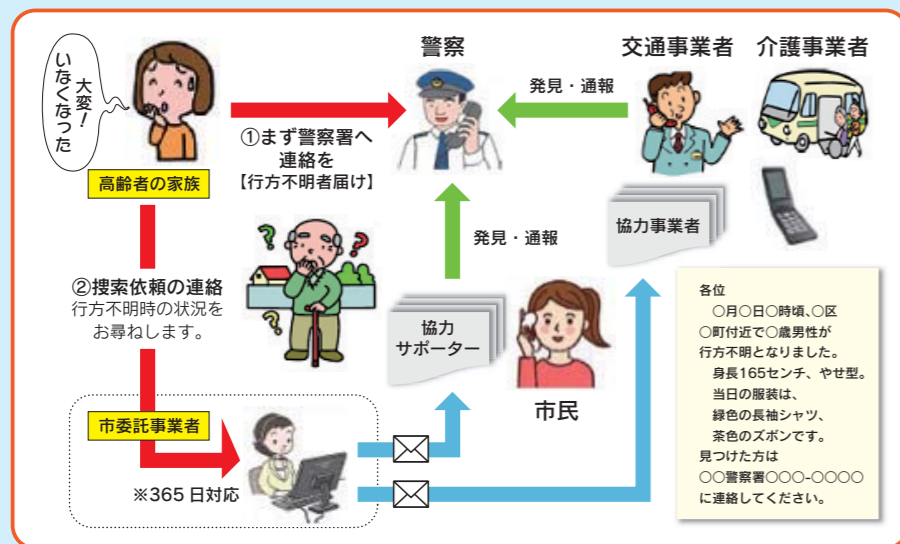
大変！いなくなった

高齢者の家族

①まず警察署へ連絡を
【行方不明者届け】

警察

発見・通報

交通事業者

介護事業者

発見・通報

協力事業者

②捜索依頼の連絡
行方不明時の状況をお尋ねします。

協力サポーター

市民

市委託事業者

※365日対応

各位
○月○日○時頃、○区○町付近で○歳男性が行方不明となりました。
身長165センチ、やせ型。
当日の服装は、
緑色の長袖シャツ、
茶色のズボンです。
見つけた方は
○○警察署○○○-○○○○
に連絡してください。